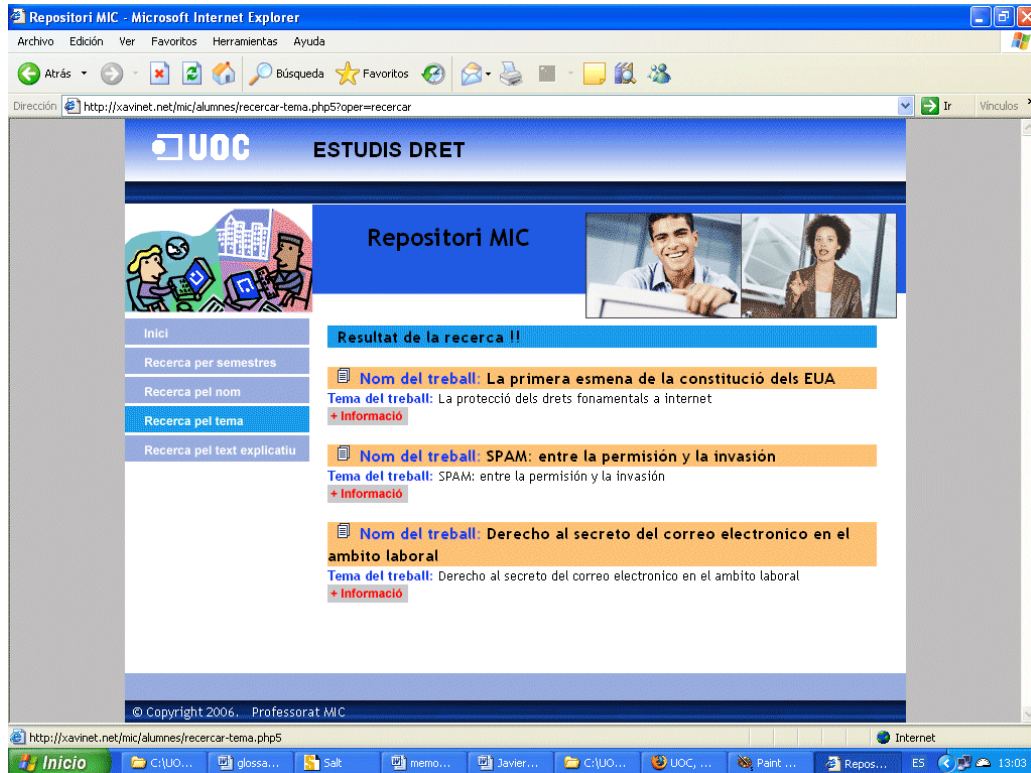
Repositori MIC - Microsoft Internet Explorer

Archivo Edición Ver Favoritos Herramientas Ayuda

Atrás Búsqueda Favoritos

Dirección http://xavinet.net/mic/alumnes/recercar-tema.php5?oper=recercar Ir Vínculos

UOC ESTUDIS DRET

Repositori MIC

Inici
Recerca per semestres
Recerca pel nom
Recerca pel tema
Recerca pel text explicatiu

Resultat de la recerca !!

Nom del treball: La primera esmena de la constitució dels EUA
Tema del treball: La protecció dels drets fonamentals a internet
+ Informació

Nom del treball: SPAM: entre la permisión y la invasión
Tema del treball: SPAM: entre la permisión y la invasión
+ Informació

Nom del treball: Derecho al secreto del correo electronico en el ambito laboral
Tema del treball: Derecho al secreto del correo electronico en el ambito laboral
+ Informació

© Copyright 2006. Professorat MIC

http://xavinet.net/mic/alumnes/recercar-tema.php5 Internet

Inicio C:\UO... glossa... Salt memo... Javier... C:\UO... UOC, ... Paint ... Repos... ES 13:03